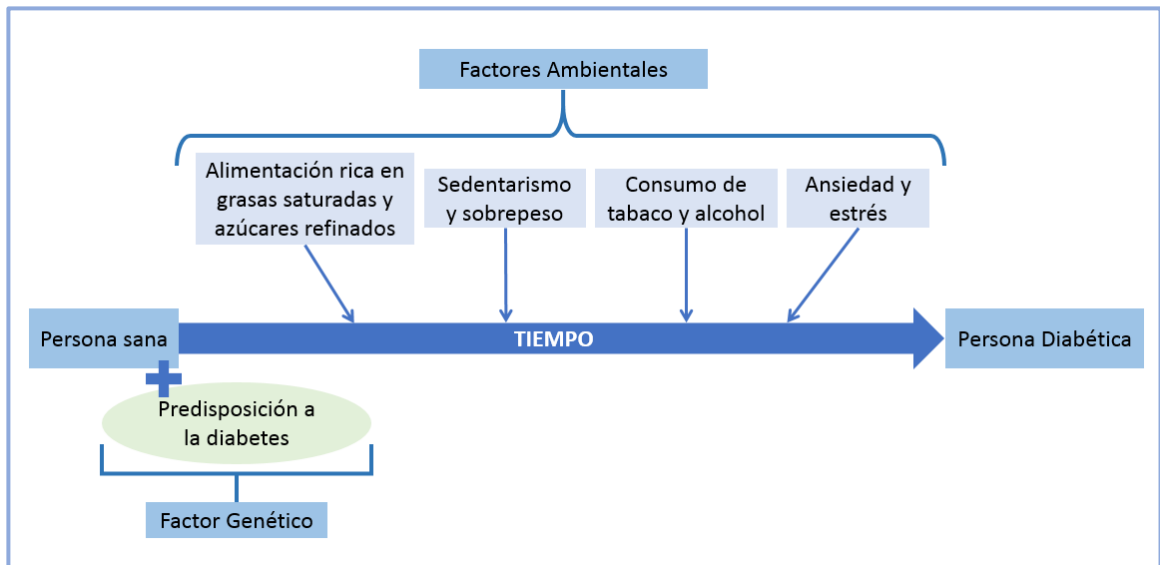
Factores Ambientales

Alimentación rica en grasas saturadas y azúcares refinados

Sedentarismo y sobrepeso

Consumo de tabaco y alcohol

Ansiedad y estrés

Persona sana

TIEMPO

Persona Diabética

Predisposición a la diabetes

Factor Genético